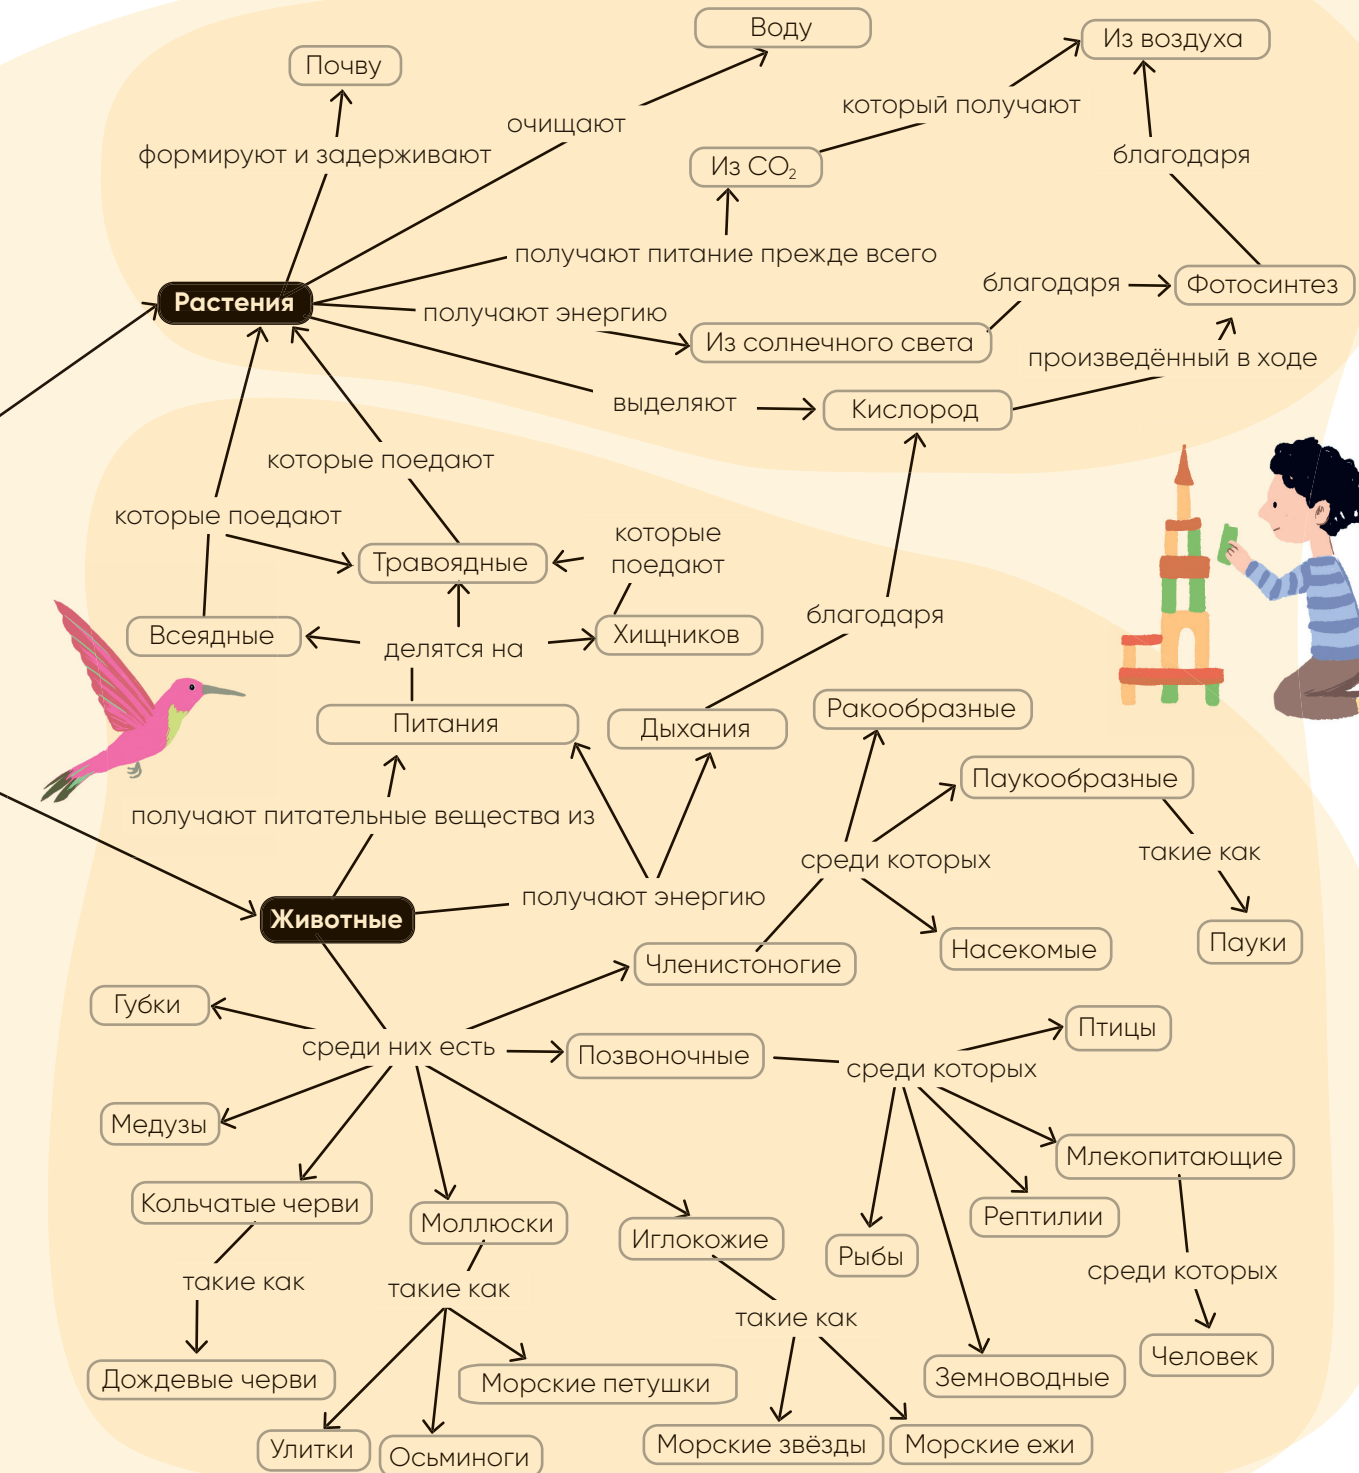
Воду

Из воздуха

Почву

очищают

который получают

формируют и задерживают

Из $CO_2$

благодаря

получают питание прежде всего

Растения

благодаря

Фотосинтез

получают энергию

Из солнечного света

произведённый в ходе

выделяют

Кислород

которые поедают

которые поедают

Травоядные

которые поедают

Всеядные

делятся на

Хищников

благодаря

Питания

Дыхания

Ракообразные

Паукообразные

получают питательные вещества из

такие как

среди которых

получают энергию

Животные

Пауки

Насекомые

Членистоногие

Губки

Птицы

среди них есть

Позвоночные

среди которых

Медузы

Млекопитающие

Кольчатые черви

Моллюски

Иглокожие

Рептилии

Рыбы

такие как

такие как

среди которых

такие как

Человек

Дождевые черви

Морские петушки

Земноводные

Улитки

Осьминоги

Морские звёзды

Морские ежи